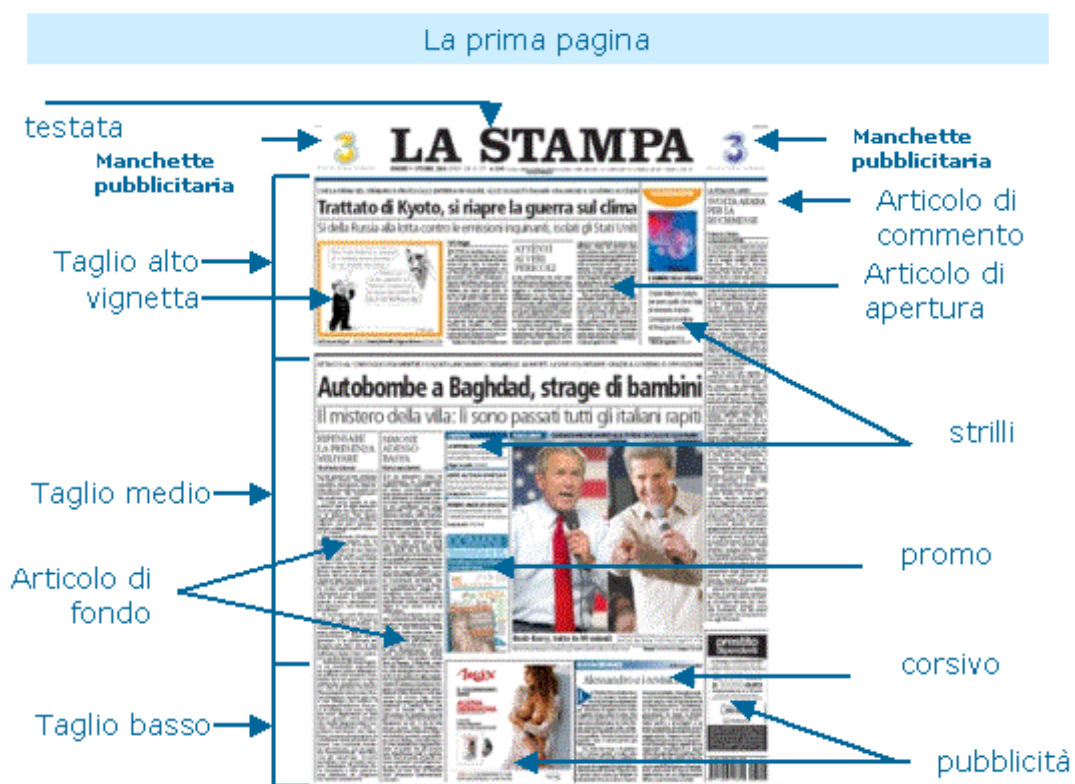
La prima pagina

testata

Manchette pubblicitaria

LA STAMPA

Manchette pubblicitaria

Trattato di Kyoto, si riapre la guerra sul clima

Si della Russia alla lotta contro le emissioni inquinanti, isolati gli Stati Uniti

Articolo di commento

Taglio alto

vignetta

Articolo di apertura

Autobombe a Baghdad, strage di bambini

Il mistero della villa: lì sono passati tutti gli italiani rapiti

strilli

Taglio medio

promo

Articolo di fondo

corsivo

Taglio basso

pubblicità